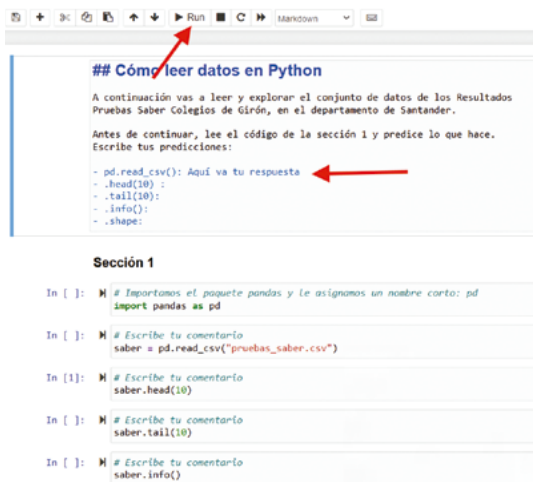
▶ Run

Markdown

## Cómo leer datos en Python

A continuación vas a leer y explorar el conjunto de datos de los Resultados Pruebas Saber Colegios de Girón, en el departamento de Santander.

Antes de continuar, lee el código de la sección 1 y predice lo que hace. Escribe tus predicciones:

- pd.read_csv(): Aquí va tu respuesta
- .head(10) :
- .tail(10):
- .info():
- .shape:

Sección 1

In [ ]: # Importamos el paquete pandas y le asignamos un nombre corto: pd
import pandas as pd

In [ ]: # Escribe tu comentario
saber = pd.read_csv("pruebas_saber.csv")

In [1]: # Escribe tu comentario
saber.head(10)

In [ ]: # Escribe tu comentario
saber.tail(10)

In [ ]: # Escribe tu comentario
saber.info()